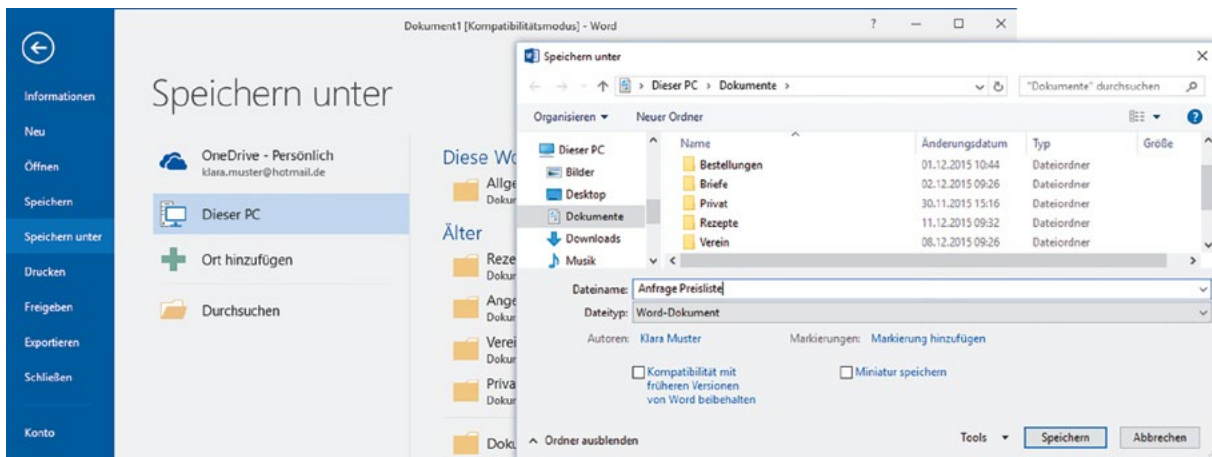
Dokument1 [Kompatibilitätsmodus] - Word

?

Informationen
Neu
Öffnen
Speichern
Speichern unter
Drucken
Freigeben
Exportieren
Schließen
Konto

Speichern unter

OneDrive - Persönlich
klara.muster@hotmail.de

Dieser PC

Ort hinzufügen

Durchsuchen

Diese Wo
Allge
Dokur

Älter
Reze
Dokur
Ange
Dokur
Verei
Dokur
Priva
Dokur
Doku

Speichern unter

> Dieser PC > Dokumente >

"Dokumente" durchsuchen

Organisieren ▾ Neuer Ordner

Dieser PC
Bilder
Desktop
Dokumente
Downloads
Musik

| Name | Änderungsdatum | Typ | Größe |
|---|---|---|---|
| Bestellungen | 01.12.2015 10:44 | Dateiordner | |
| Briefe | 02.12.2015 09:26 | Dateiordner | |
| Privat | 30.11.2015 15:16 | Dateiordner | |
| Rezepte | 11.12.2015 09:32 | Dateiordner | |
| Verein | 08.12.2015 09:26 | Dateiordner | |

Dateiname: Anfrage Preisliste
Dateityp: Word-Dokument
Autoren: Klara Muster
Markierungen: Markierung hinzufügen

Kompatibilität mit früheren Versionen von Word beibehalten

Miniatur speichern

^ Ordner ausblenden

Tools ▾ Speichern Abbrechen